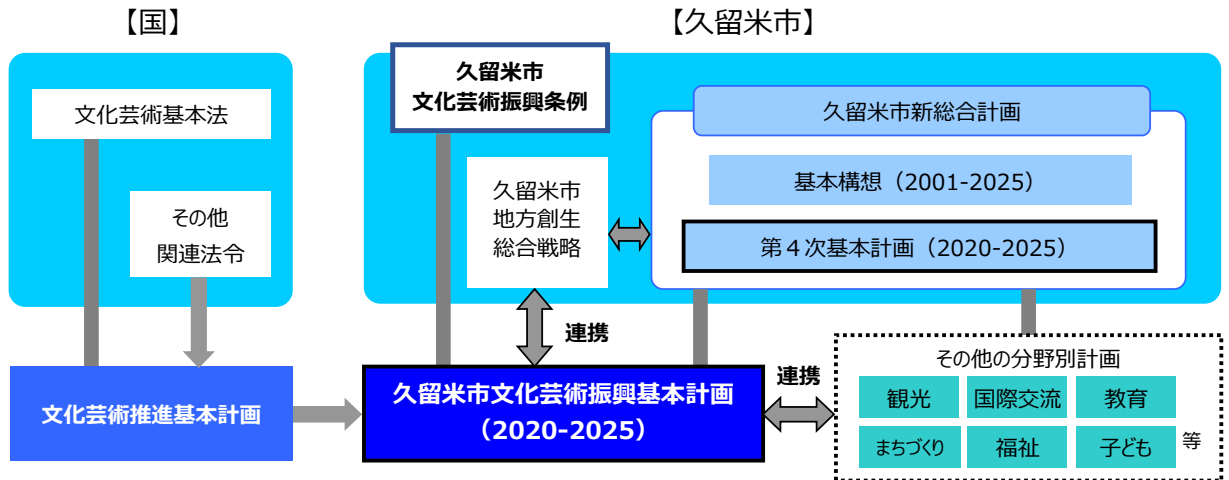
【国】

文化芸術基本法

その他
関連法令

文化芸術推進基本計画

【久留米市】

久留米市
文化芸術振興条例

久留米市
地方創生
総合戦略

久留米市新総合計画

基本構想（2001-2025）

第４次基本計画（2020-2025）

連携

久留米市文化芸術振興基本計画
（2020-2025）

連携

その他の分野別計画

| 観光 | 国際交流 | 教育 |
|---|---|---|
| まちづくり | 福祉 | 子ども |

等